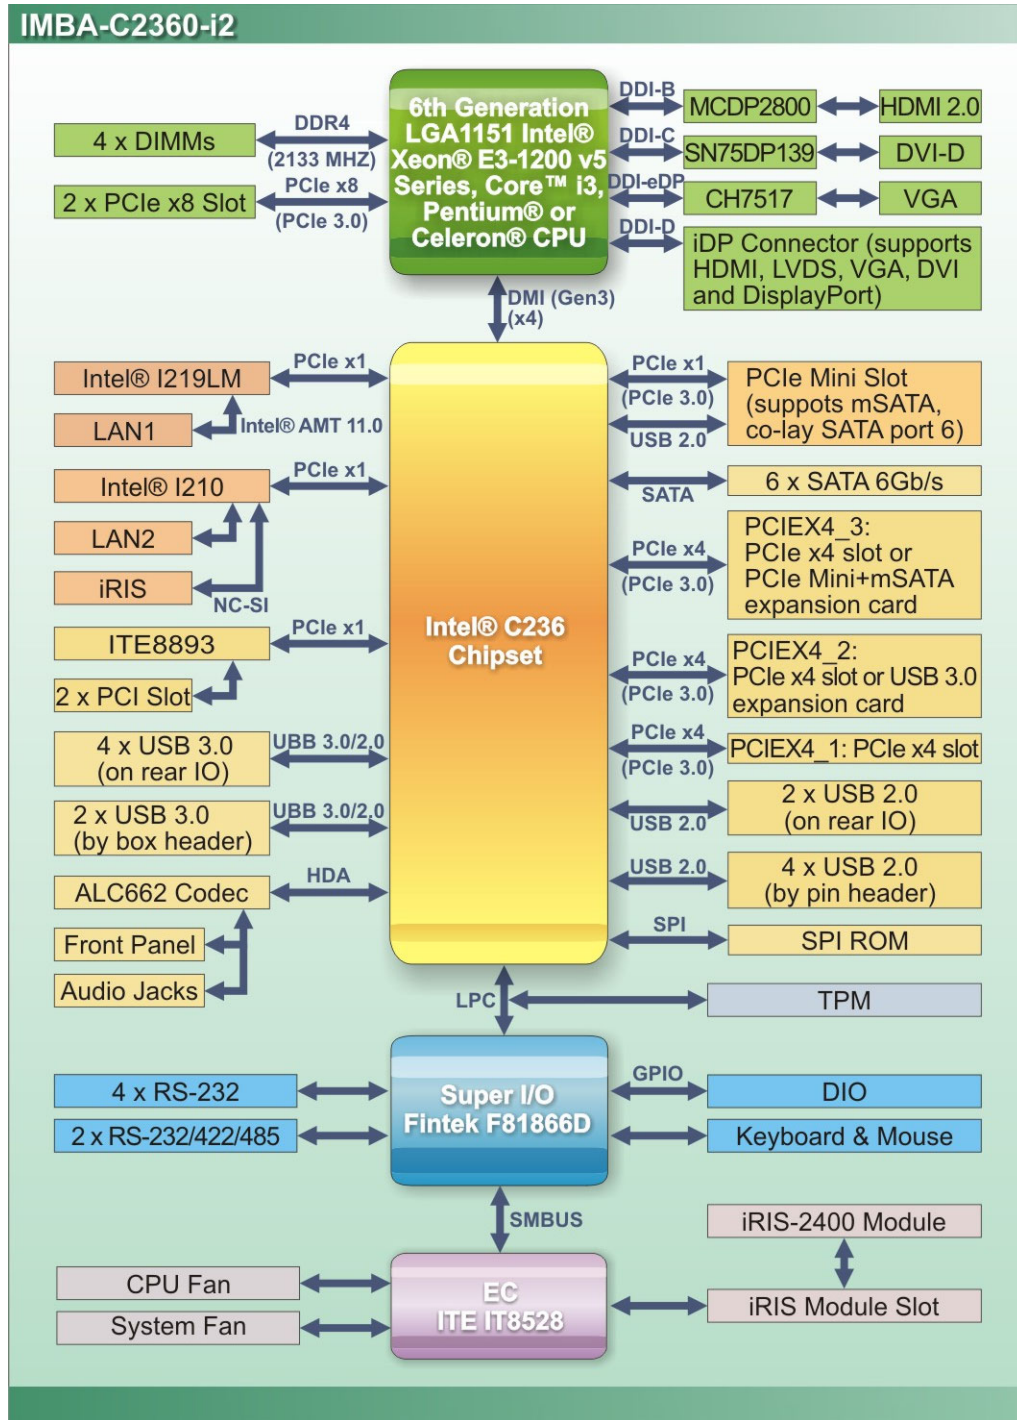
IMBA-C2360-i2

4 x DIMMs
DDR4
(2133 MHZ)
2 x PCIe x8 Slot
PCIe x8
(PCIe 3.0)

6th Generation LGA1151 Intel® Xeon® E3-1200 v5 Series, Core™ i3, Pentium® or Celeron® CPU

DDI-B
MCDP2800
HDMI 2.0
DDI-C
SN75DP139
DVI-D
DDI-eDP
CH7517
VGA
DDI-D
iDP Connector (supports HDMI, LVDS, VGA, DVI and DisplayPort)

DMI (Gen3) (x4)

Intel® I219LM
PCIe x1
LAN1
Intel® AMT 11.0
Intel® I210
PCIe x1
LAN2
iRIS
NC-SI
ITE8893
PCIe x1
2 x PCI Slot
4 x USB 3.0 (on rear IO)
UBB 3.0/2.0
2 x USB 3.0 (by box header)
UBB 3.0/2.0
ALC662 Codec
HDA
Front Panel
Audio Jacks

Intel® C236 Chipset

PCIe x1
(PCIe 3.0)
USB 2.0
PCIe Mini Slot (suppots mSATA, co-lay SATA port 6)
SATA
6 x SATA 6Gb/s
PCIe x4
(PCIe 3.0)
PCIEX4_3: PCIe x4 slot or PCIe Mini+mSATA expansion card
PCIe x4
(PCIe 3.0)
PCIEX4_2: PCIe x4 slot or USB 3.0 expansion card
PCIe x4
(PCIe 3.0)
PCIEX4_1: PCIe x4 slot
USB 2.0
2 x USB 2.0 (on rear IO)
USB 2.0
4 x USB 2.0 (by pin header)
SPI
SPI ROM
LPC
TPM

4 x RS-232
2 x RS-232/422/485
Super I/O Fintek F81866D
GPIO
DIO
Keyboard & Mouse

SMBUS
iRIS-2400 Module
CPU Fan
System Fan
EC ITE IT8528
iRIS Module Slot